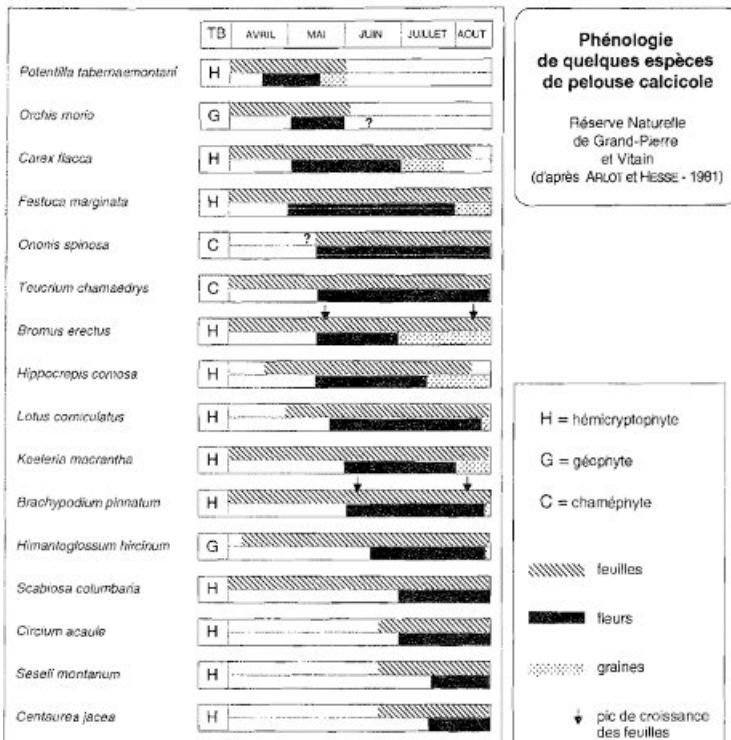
| TB | AVRIL | MAI | JUIN | JUILLET | AOUT |
|---|---|---|---|---|---|

Potentilla tabernaemontani H

Orchis morio G ?

Carex flacca H

Festuca marginata H

Ononis spinosa C ?

Teucrium chamaedrys C

Bromus erectus H

Hippocrepis comosa H

Lotus corniculatus H

Koeleria macrantha H

Brachypodium pinnatum H

Himantoglossum hircinum G

Scabiosa columbaria H

Circium acaule H

Seseli montanum H

Centaurea jacea H

Phénologie de quelques espèces de pelouse calcicole

Réserve Naturelle de Grand-Pierre et Vitain (d'après ARLOT et HESSE - 1981)

H = hémicryptophyte

G = géophyte

C = chaméphyte

feuilles

fleurs

graines

pic de croissance des feuilles